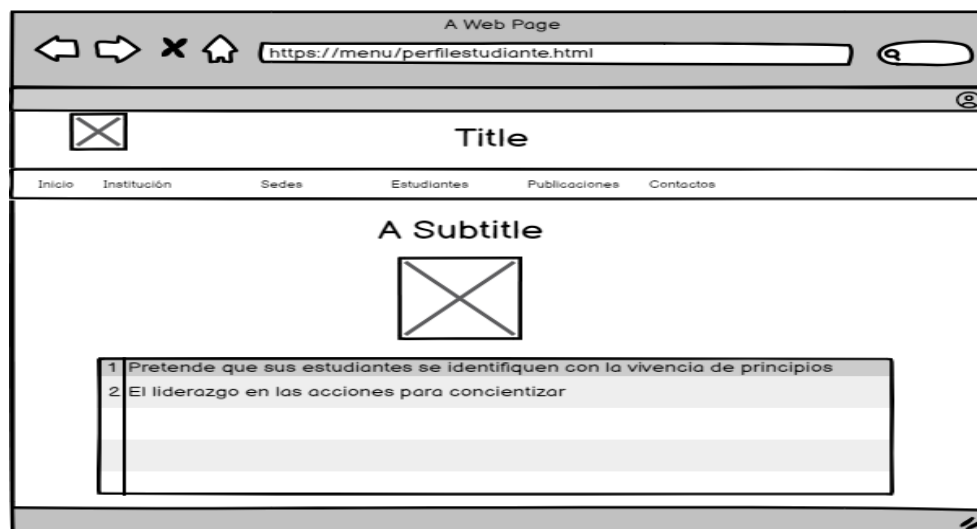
A Web Page

https://menu/perfilestudiante.html

Title

Inicio Institución Sedes Estudiantes Publicaciones Contactos

A Subtitle

| | |
|---|---|
| 1 | Pretende que sus estudiantes se identifiquen con la vivencia de principios |
| 2 | El liderazgo en las acciones para concientizar |
| | |
| | |
| | |